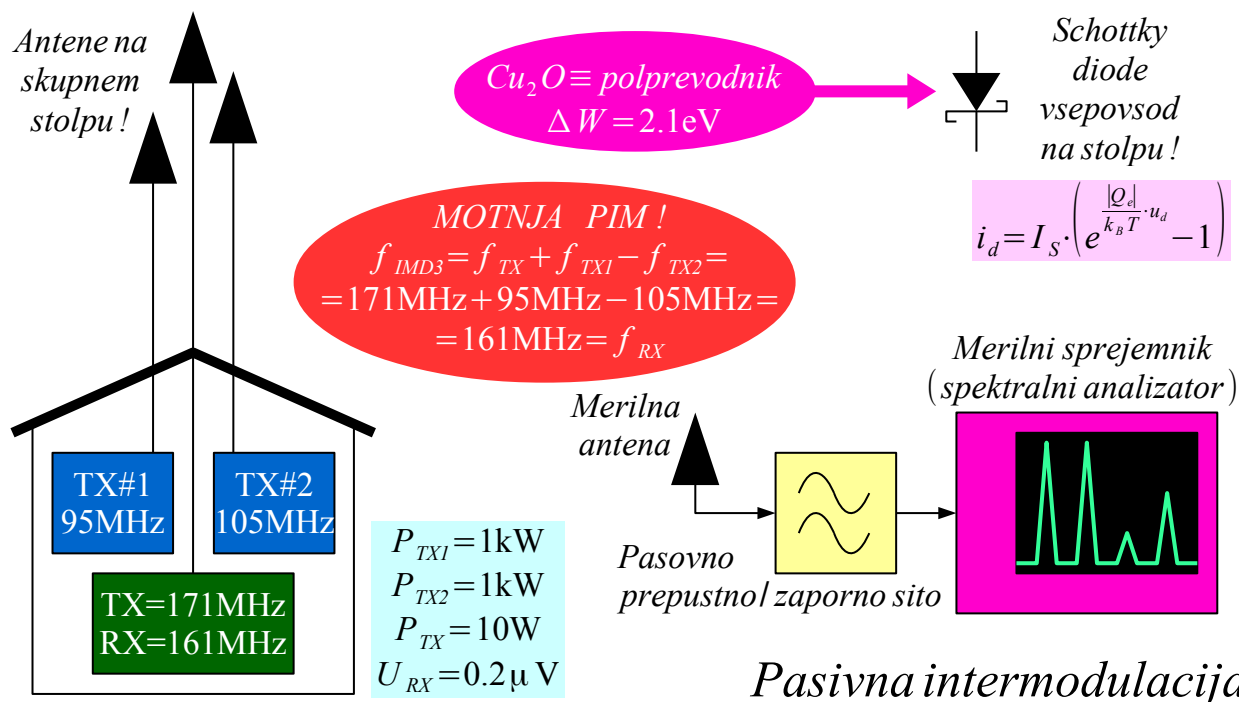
Antene na skupnem stolpu !

$Cu_2O \equiv$ polprevodnik
$\Delta W = 2.1\text{eV}$

Schottky diode vsepovsod na stolpu !

$i_d = I_S \cdot \left(e^{\frac{|Q_e|}{k_B T} \cdot u_d} - 1\right)$

MOTNJA PIM !
$f_{IMD3} = f_{TX} + f_{TX1} - f_{TX2} =$
$= 171\text{MHz} + 95\text{MHz} - 105\text{MHz} =$
$= 161\text{MHz} = f_{RX}$

Merilni sprejemnik (spektralni analizator)

Merilna antena

TX#1 95MHz

TX#2 105MHz

TX=171MHz
RX=161MHz

$P_{TX1} = 1\text{kW}$
$P_{TX2} = 1\text{kW}$
$P_{TX} = 10\text{W}$
$U_{RX} = 0.2\mu\text{V}$

Pasovno prepustno/zaporno sito

Pasivna intermodulacija